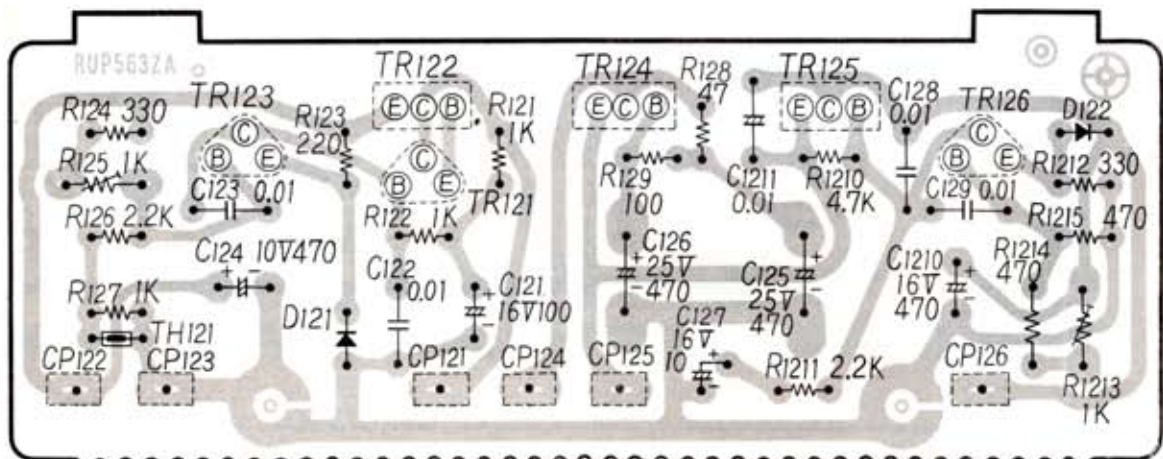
RUP563ZA

TR122 E C B
TR124 E C B
TR125 E C B
TR123 C B E
TR126 C B E

R124 330
R125 1K
R126 2.2K
R127 1K
TH121
CP122
CP123
C123 0.01
C124 10V470
R123 220
R122 1K
C122 0.01
D121
CP121
R121 1K
TR121
C121 16V100
CP124
R128 47
R129 100
C1211 0.01
C126 25V 470
CP125
C127 16V 10
R1210 4.7K
C125 25V 470
R1211 2.2K
C128 0.01
C129 0.01
D122
R1212 330
R1215 470
R1214 470
C1210 16V 470
CP126
R1213 1K